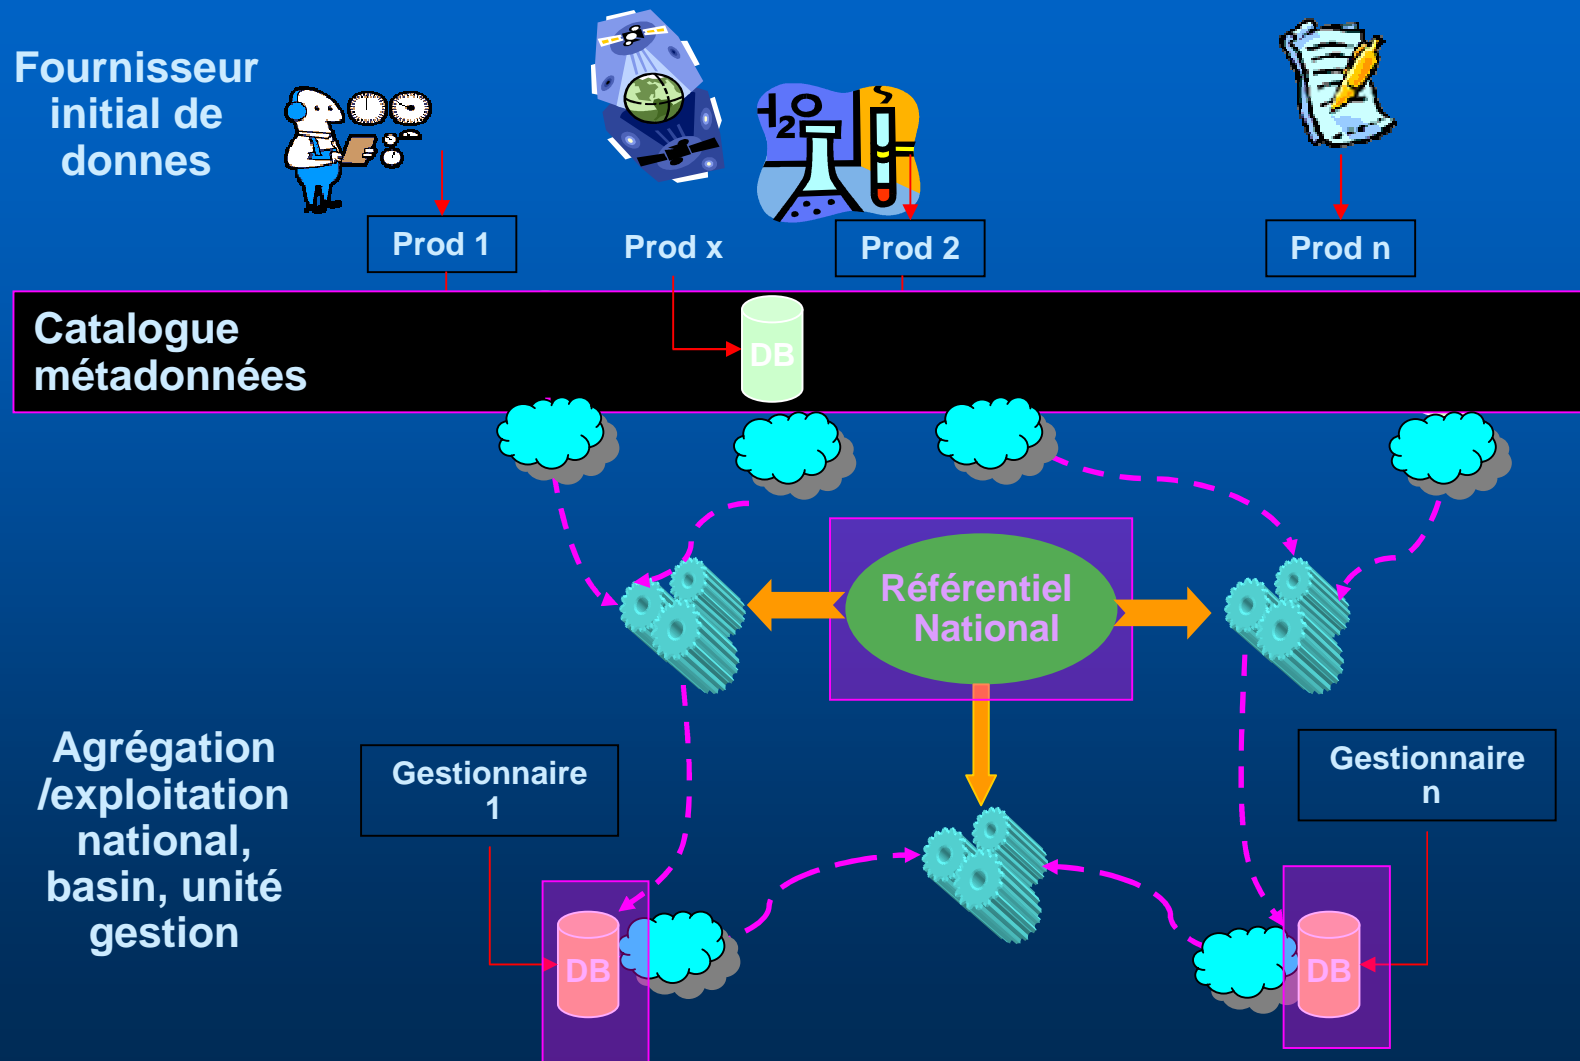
Fournisseur initial de donnes

Prod 1

Prod x

Prod 2

Prod n

Catalogue métadonnées

DB

Référentiel National

Agrégation /exploitation national, basin, unité gestion

Gestionnaire 1

Gestionnaire n

DB

DB